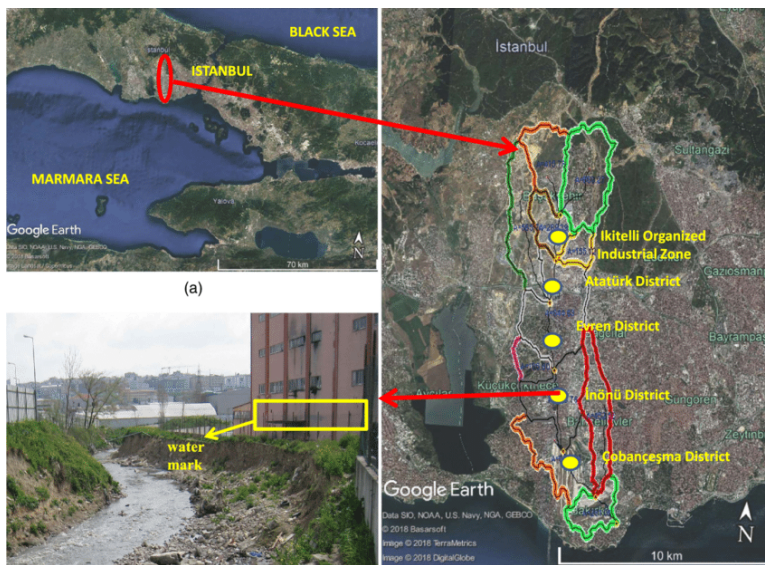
BLACK SEA
Istanbul
ISTANBUL
MARMARA SEA
Kocaeli
Yalova
Google Earth
Data SIO, NOAA, U.S. Navy, NGA, GEBCO
N
70 km

(a)

water mark

Istanbul
Sultangazi
Ikitelli Organized Industrial Zone
Atatürk District
Gaziosmanpaşa
Evren District
Bayrampaşa
Küçükçekmece
Inönü District
Güngören
Zeytinburnu
Çobançeşma District
Bakırköy
Google Earth
Data SIO, NOAA, U.S. Navy, NGA, GEBCO
© 2018 Basarsoft
Image © 2018 TerraMetrics
Image © 2018 DigitalGlobe
N
10 km